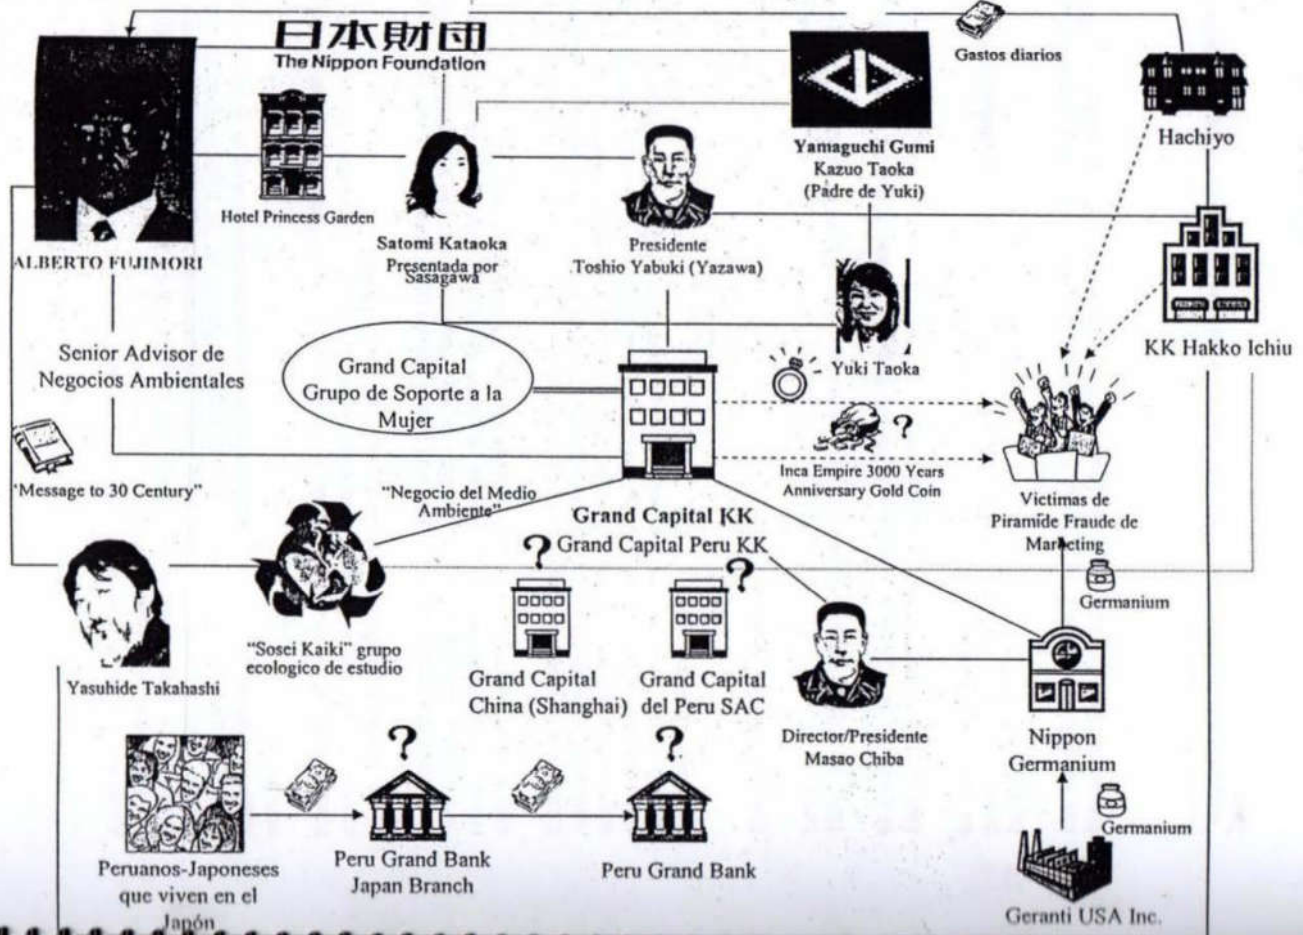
日本財団
The Nippon Foundation

Gastos diarios

ALBERTO FUJIMORI

Hotel Princess Garden

Satomi Kataoka
Presentada por Sasagawa

Presidente
Toshio Yabuki (Yazawa)

Yamaguchi Gumi
Kazuo Taoka
(Padre de Yuki)

Hachiyo

Yuki Taoka

KK Hakko Ichiu

Senior Advisor de Negocios Ambientales

Grand Capital
Grupo de Soporte a la Mujer

?

Inca Empire 3000 Years Anniversary Gold Coin

Victimas de Piramide Fraude de Marketing

'Message to 30 Century"

"Negocio del Medio Ambiente"

Grand Capital KK
Grand Capital Peru KK

?

?

Germanium

Yasuhide Takahashi

"Sosei Kaiki" grupo ecologico de estudio

Grand Capital
China (Shanghai)

Grand Capital
del Peru SAC

Director/Presidente
Masao Chiba

Nippon
Germanium

?

?

Germanium

Peruanos-Japoneses que viven en el Japón

Peru Grand Bank
Japan Branch

Peru Grand Bank

Geranti USA Inc.